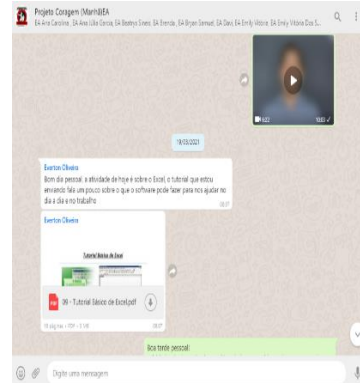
Projeto Coragem (Manh)IEA
EA Ana Carolina, EA Ana Júlia Garcia, EA Beatryz Sinete, EA Brenda, EA Bryan Samuel, EA Davi, EA Emilly Vitória, EA Emily Vitória Dos S...

0:22
19/03/2021

Everton Oliveira
Bom dia pessoal, a atividade de hoje é sobre o Excel, o tutorial que estou enviando fala um pouco sobre o que o software pode fazer para nos ajudar no dia a dia e no trabalho.
08:07

Everton Oliveira
Tutorial Básico de Excel
09 - Tutorial Básico de Excel.pdf
16 páginas • PDF • 1 MB
08:07

Boa tarde pessoal

Digite uma mensagem